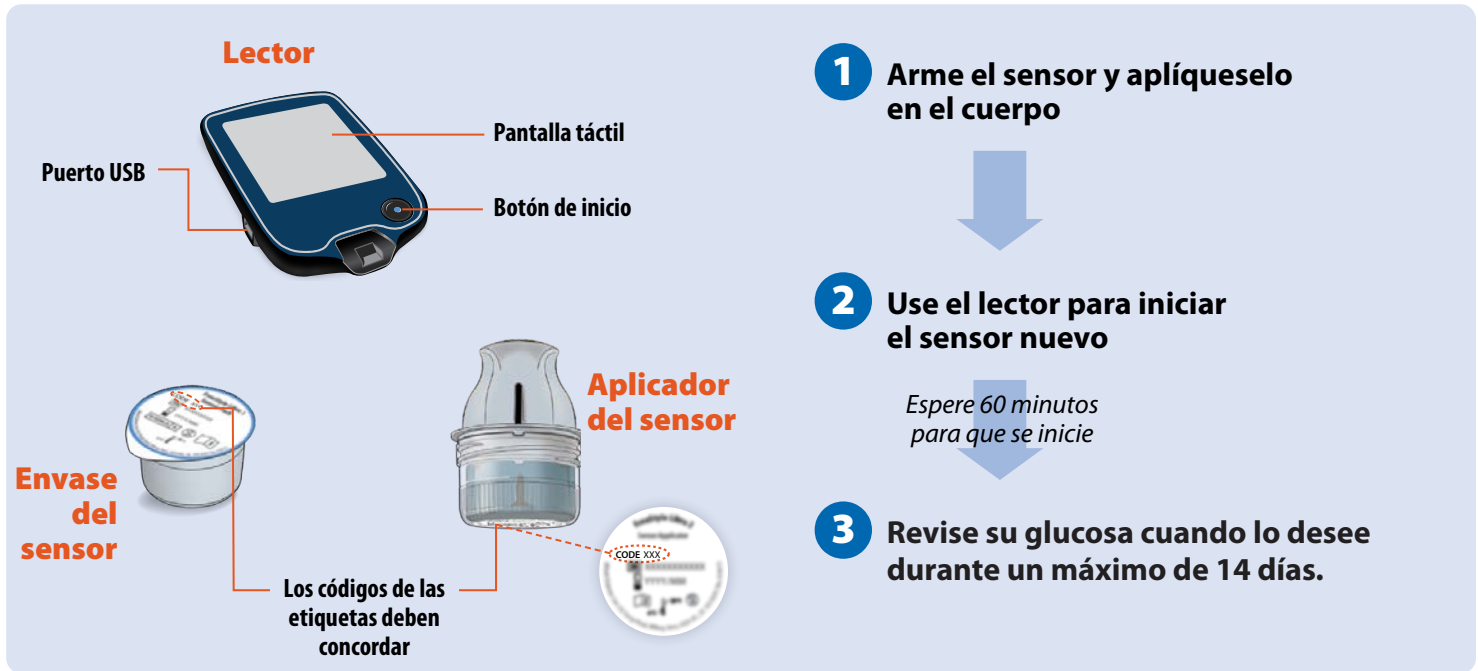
Lector

Pantalla táctil

Puerto USB

Botón de inicio

Envase del sensor

Aplicador del sensor

CODE XXX

Los códigos de las etiquetas deben concordar

1 Arme el sensor y aplíqueselo en el cuerpo

2 Use el lector para iniciar el sensor nuevo

Espere 60 minutos para que se inicie

3 Revise su glucosa cuando lo desee durante un máximo de 14 días.